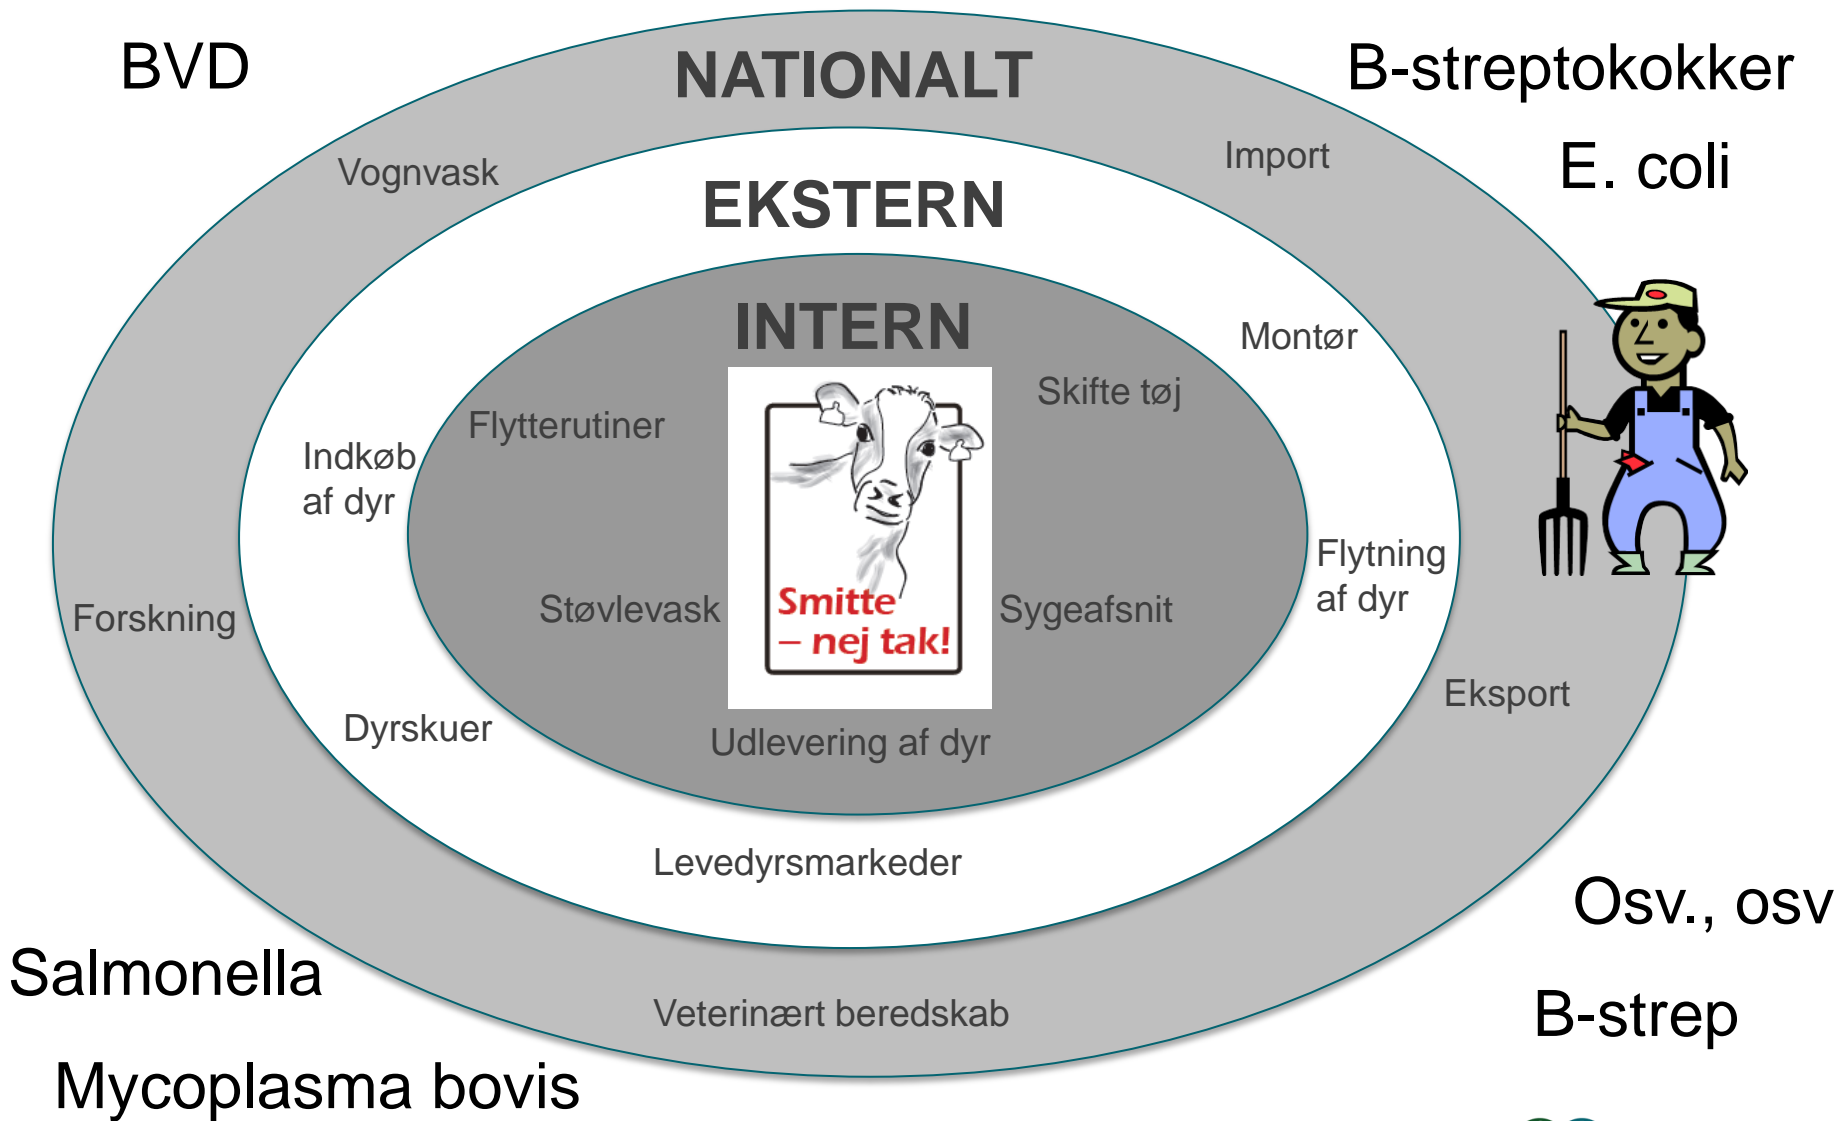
BVD

NATIONALT

B-streptokokker

Vognvask

Import

E. coli

EKSTERN

INTERN

Montør

Skifte tøj

Flytterutiner

Indkøb af dyr

Smitte – nej tak!

Flytning af dyr

Forskning

Støvlevask

Sygeafsnit

Eksport

Dyrskuer

Udlevering af dyr

Levedyrsmarkeder

Osv., osv

Salmonella

Veterinært beredskab

B-strep

Mycoplasma bovis